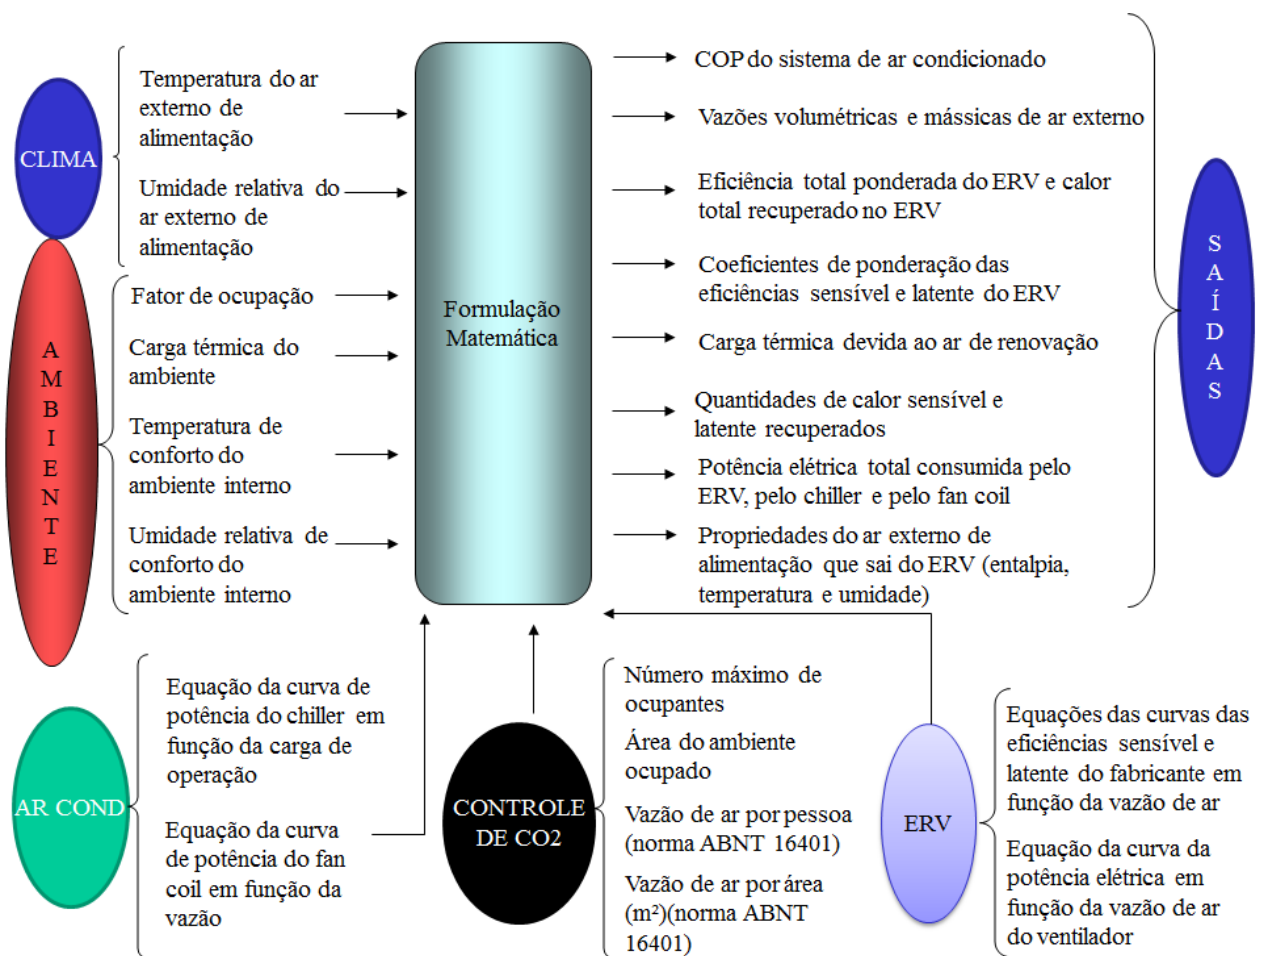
CLIMA

Temperatura do ar externo de alimentação

Umidade relativa do ar externo de alimentação

AMBIENTE

Fator de ocupação

Carga térmica do ambiente

Temperatura de conforto do ambiente interno

Umidade relativa de conforto do ambiente interno

Formulação Matemática

COP do sistema de ar condicionado

Vazões volumétricas e mássicas de ar externo

Eficiência total ponderada do ERV e calor total recuperado no ERV

Coeficientes de ponderação das eficiências sensível e latente do ERV

Carga térmica devida ao ar de renovação

Quantidades de calor sensível e latente recuperados

Potência elétrica total consumida pelo ERV, pelo chiller e pelo fan coil

Propriedades do ar externo de alimentação que sai do ERV (entalpia, temperatura e umidade)

SAÍDAS

AR COND

Equação da curva de potência do chiller em função da carga de operação

Equação da curva de potência do fan coil em função da vazão

CONTROLE DE CO2

Número máximo de ocupantes

Área do ambiente ocupado

Vazão de ar por pessoa (norma ABNT 16401)

Vazão de ar por área (m²)(norma ABNT 16401)

ERV

Equações das curvas das eficiências sensível e latente do fabricante em função da vazão de ar

Equação da curva da potência elétrica em função da vazão de ar do ventilador